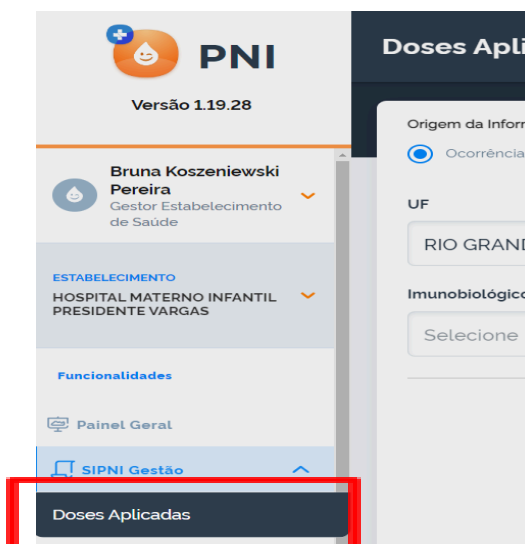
PNI

Versão 1.19.28

Bruna Koszeniewski Pereira
Gestor Estabelecimento de Saúde

ESTABELECIMENTO
HOSPITAL MATERNO INFANTIL PRESIDENTE VARGAS

Funcionalidades

Painel Geral

SIPNI Gestão

Doses Aplicadas

Doses Apli

Origem da Infor

Ocorrência

UF

RIO GRAND

Imunobiológic

Selecione